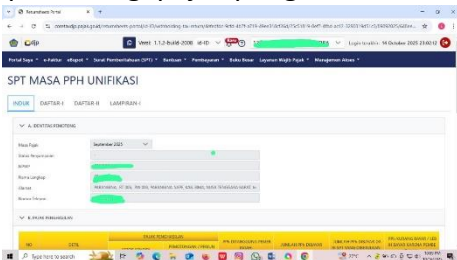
Terminated Final

coretaxdjp.pajak.go.id

Coretax

Versi 1.1.2-build-2008 id-ID

Login terakhir: 14 October 2025 23:00:12

Portal Saya • e-Faktur • eBupot • Surat Pemberitahuan (SPT) • Bantuan • Pembayaran • Buku Besar • Layanan Wajib Pajak • Manajemen Akses

SPT MASA PPH UNIFIKASI

INDUK DAFTAR-I DAFTAR-II LAMPIRAN-I

A. IDENTITAS PEMOTONG

Masa Pajak September 2025

Status Pengungkapan

NPWP

Nama Lengkap

Alamat

Nomor Telepon

B. PPH UNIFIKASI DAN

NO KODE

Type here to search

37°C